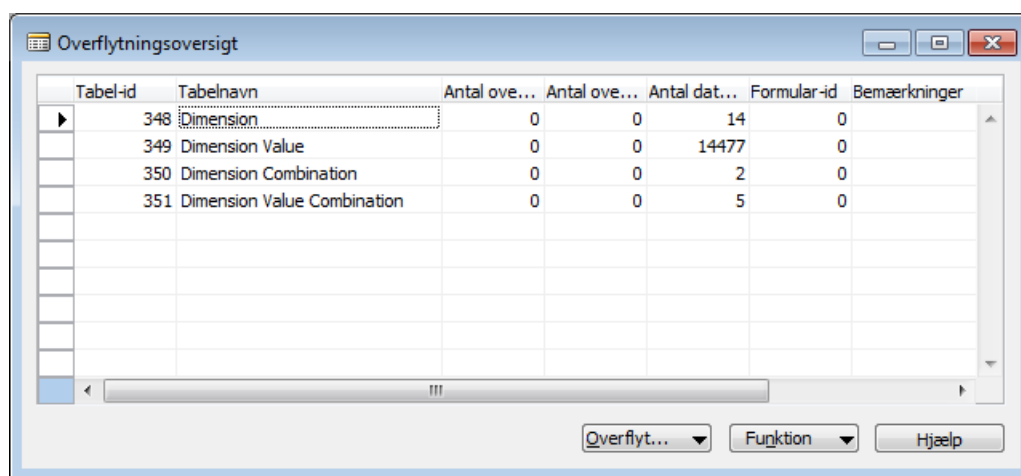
Overflytningsoversigt

| Tabel-id | Tabelnavn | Antal ove... | Antal ove... | Antal dat... | Formular-id | Bemærkninger |
|---|---|---|---|---|---|---|
| 348 | Dimension | 0 | 0 | 14 | 0 | |
| 349 | Dimension Value | 0 | 0 | 14477 | 0 | |
| 350 | Dimension Combination | 0 | 0 | 2 | 0 | |
| 351 | Dimension Value Combination | 0 | 0 | 5 | 0 | |

Overflyt... Funktion Hjælp